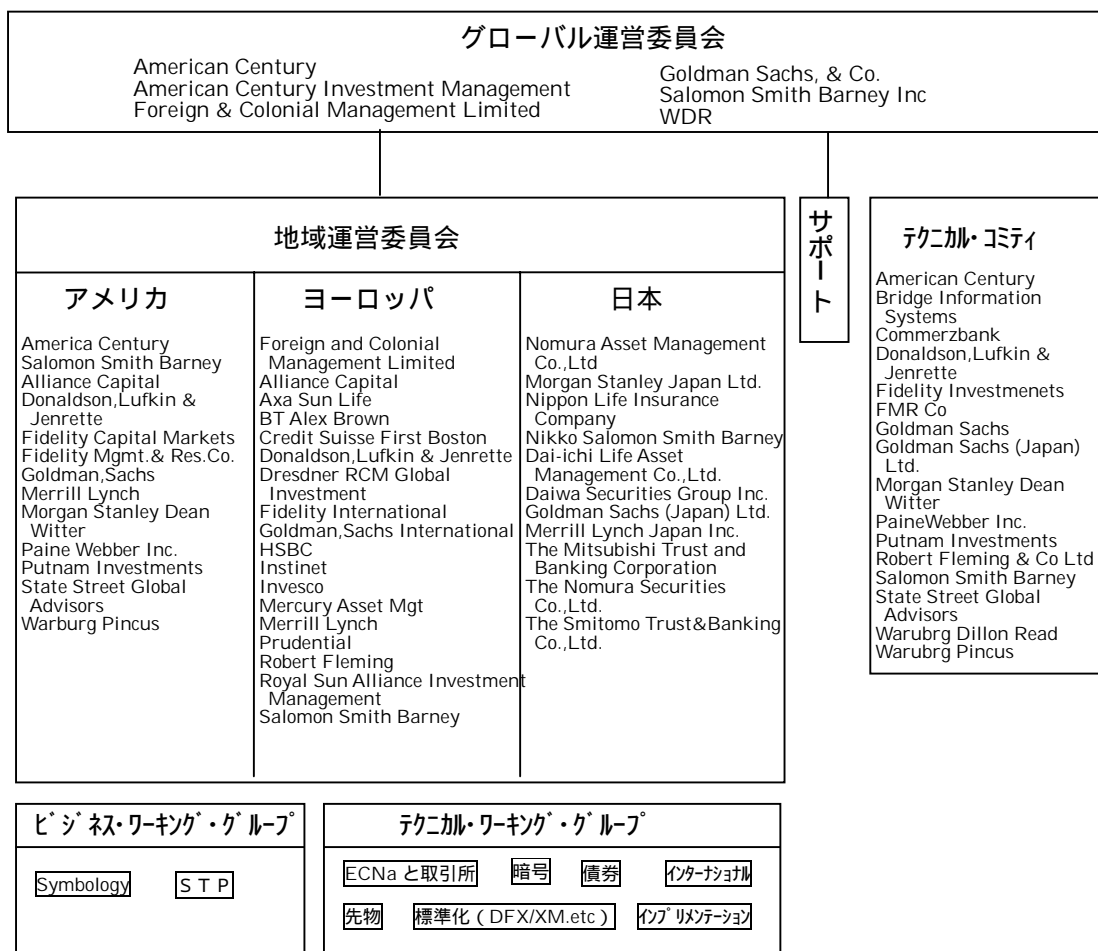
グローバル運営委員会

American Century
American Century Investment Management
Foreign & Colonial Management Limited

Goldman Sachs, & Co.
Salomon Smith Barney Inc
WDR

地域運営委員会

サポート

テクニカル・コミティ

American Century
Bridge Information Systems
Commerzbank
Donaldson,Lufkin & Jenrette
Fidelity Investmenets
FMR Co
Goldman Sachs
Goldman Sachs (Japan) Ltd.
Morgan Stanley Dean Witter
PaineWebber Inc.
Putnam Investments
Robert Fleming & Co Ltd
Salomon Smith Barney
State Street Global Advisors
Warubrg Dillon Read
Warubrg Pincus

アメリカ

America Century
Salomon Smith Barney
Alliance Capital
Donaldson,Lufkin & Jenrette
Fidelity Capital Markets
Fidelity Mgmt.& Res.Co.
Goldman,Sachs
Merrill Lynch
Morgan Stanley Dean Witter
Paine Webber Inc.
Putnam Investments
State Street Global Advisors
Warburg Pincus

ヨーロッパ

Foreign and Colonial Management Limited
Alliance Capital
Axa Sun Life
BT Alex Brown
Credit Suisse First Boston
Donaldson,Lufkin & Jenrette
Dresdner RCM Global Investment
Fidelity International
Goldman,Sachs International
HSBC
Instinet
Invesco
Mercury Asset Mgt
Merrill Lynch
Prudential
Robert Fleming
Royal Sun Alliance Investment Management
Salomon Smith Barney

日本

Nomura Asset Management Co.,Ltd
Morgan Stanley Japan Ltd.
Nippon Life Insurance Company
Nikko Salomon Smith Barney
Dai-ichi Life Asset Management Co.,Ltd.
Daiwa Securities Group Inc.
Goldman Sachs (Japan) Ltd.
Merrill Lynch Japan Inc.
The Mitsubishi Trust and Banking Corporation
The Nomura Securities Co.,Ltd.
The Smitomo Trust&Banking Co.,Ltd.

ビジネス・ワーキング・グループ

Symbology
S T P

テクニカル・ワーキング・グループ

ECNaと取引所
暗号
債券
インターナショナル
先物
標準化（DFX/XM.etc）
インプリメンテーション